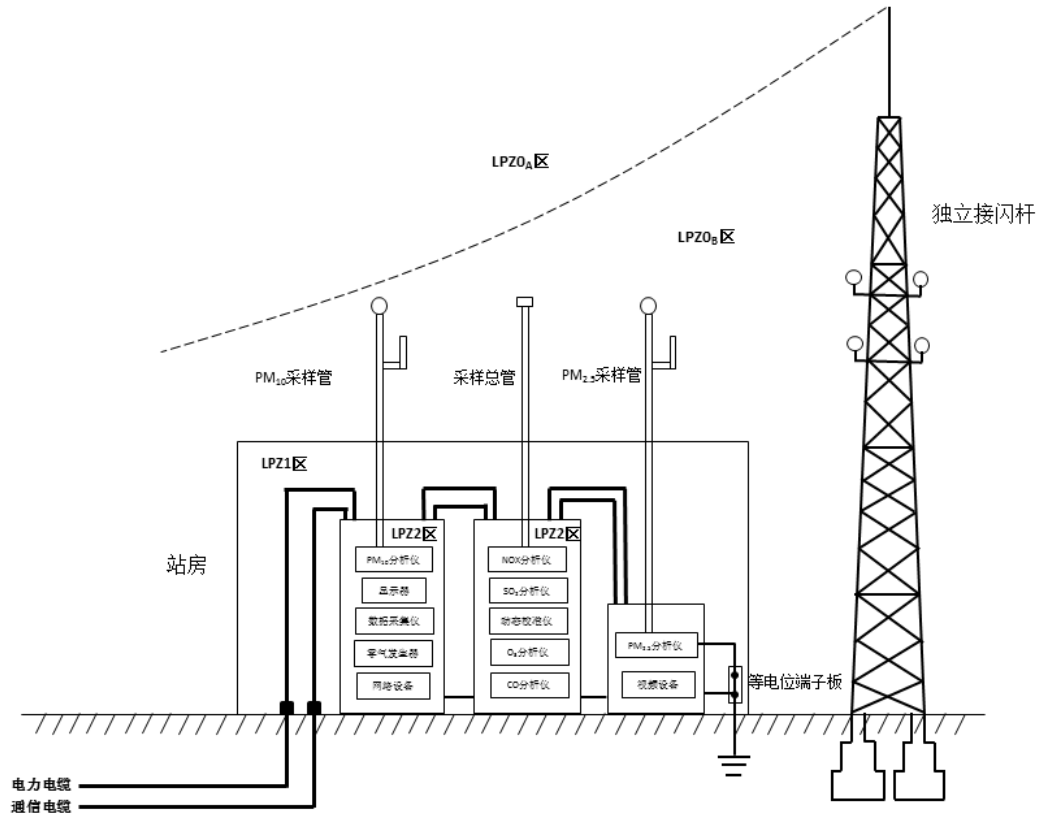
LPZ0$_A$区

独立接闪杆

LPZ0$_B$区

PM$_{10}$采样管

采样总管

PM$_{2.5}$采样管

LPZ1区

站房

LPZ2区

PM$_{10}$分析仪

显示器

数据采集仪

零气发生器

网络设备

LPZ2区

NOX分析仪

SO$_2$分析仪

动态校准仪

O$_3$分析仪

CO分析仪

PM$_{2.5}$分析仪

视频设备

等电位端子板

电力电缆

通信电缆